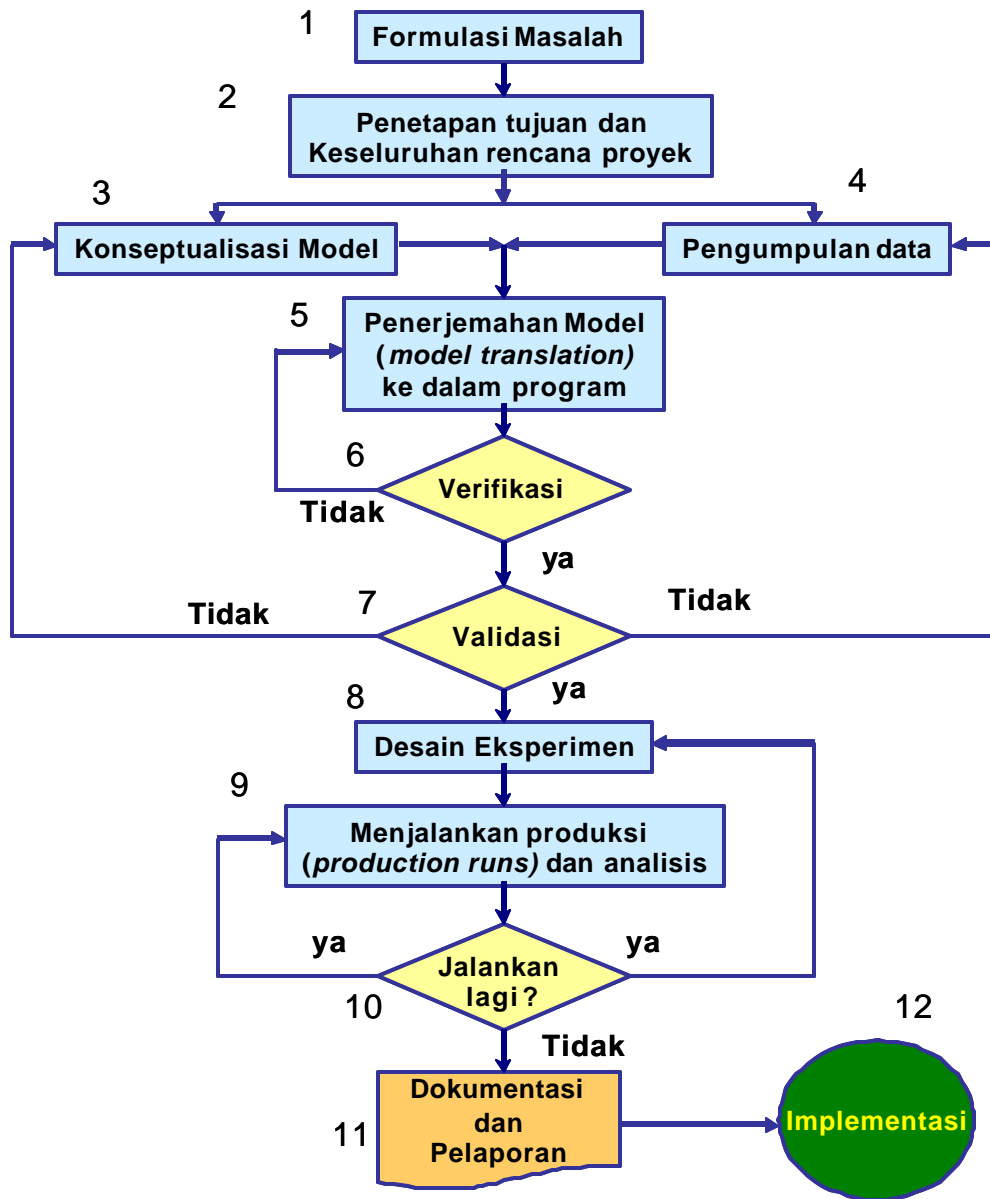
1
Formulasi Masalah

2
Penetapan tujuan dan Keseluruhan rencana proyek

3
Konseptualisasi Model

4
Pengumpulan data

5
Penerjemahan Model (*model translation)* ke dalam program

6
Verifikasi

Tidak

ya

7
Validasi

Tidak

Tidak

ya

8
Desain Eksperimen

9
Menjalankan produksi (*production runs)* dan analisis

ya

ya

Jalankan lagi ?

10

Tidak

12

11
Dokumentasi dan Pelaporan

Implementasi